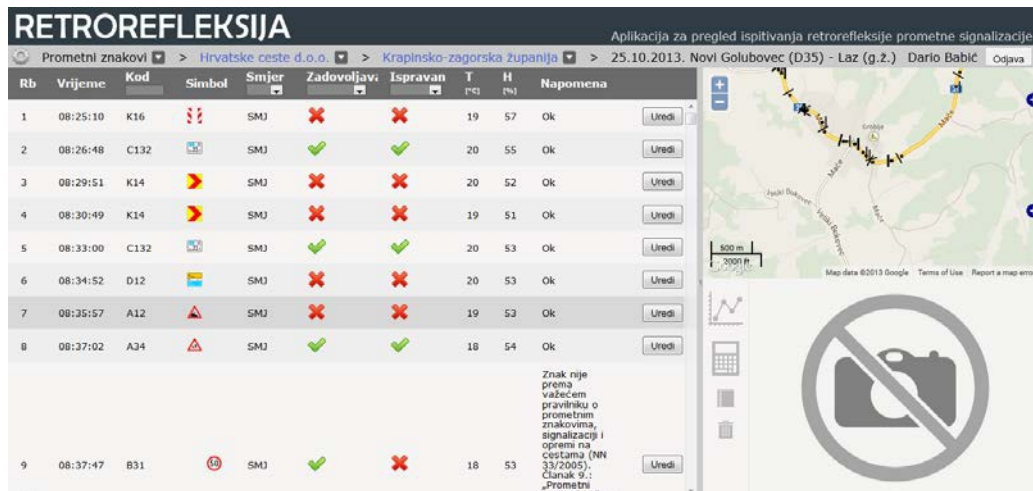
RETROREFLEKSIJA

Aplikacija za pregled ispitivanja retrorefleksije prometne signalizacije

Prometni znakovi > Hrvatske ceste d.o.o. > Krapinsko-zagorska županija > 25.10.2013. Novi Golubovec (D35) - Laz (g.ž.) Dario Babić Odjava

| Rb | Vrijeme | Kod | Simbol | Smjer | Zadovoljava | Ispravan | T [°C] | H [%] | Napomena | |
|---|---|---|---|---|---|---|---|---|---|---|
| 1 | 08:25:10 | K16 | | SMJ | ✖ | ✖ | 19 | 57 | Ok | Uredi |
| 2 | 08:26:48 | C132 | | SMJ | ✔ | ✔ | 20 | 55 | Ok | Uredi |
| 3 | 08:29:51 | K14 | | SMJ | ✖ | ✖ | 20 | 52 | Ok | Uredi |
| 4 | 08:30:49 | K14 | | SMJ | ✖ | ✖ | 19 | 51 | Ok | Uredi |
| 5 | 08:33:00 | C132 | | SMJ | ✔ | ✔ | 20 | 53 | Ok | Uredi |
| 6 | 08:34:52 | D12 | | SMJ | ✖ | ✖ | 20 | 53 | Ok | Uredi |
| 7 | 08:35:57 | A12 | | SMJ | ✖ | ✖ | 19 | 53 | Ok | Uredi |
| 8 | 08:37:02 | A34 | | SMJ | ✔ | ✔ | 18 | 54 | Ok | Uredi |
| 9 | 08:37:47 | B31 | 50 | SMJ | ✔ | ✖ | 18 | 53 | Znak nije prema važećem pravilniku o prometnim znakovima, signalizaciji i opremi na cestama (NN 33/2005). Članak 9.: „Prometni | Uredi |

Grobnje
Mače
Ivicki Bukovec
500 m
2000 ft
Map data ©2013 Google Terms of Use Report a map error